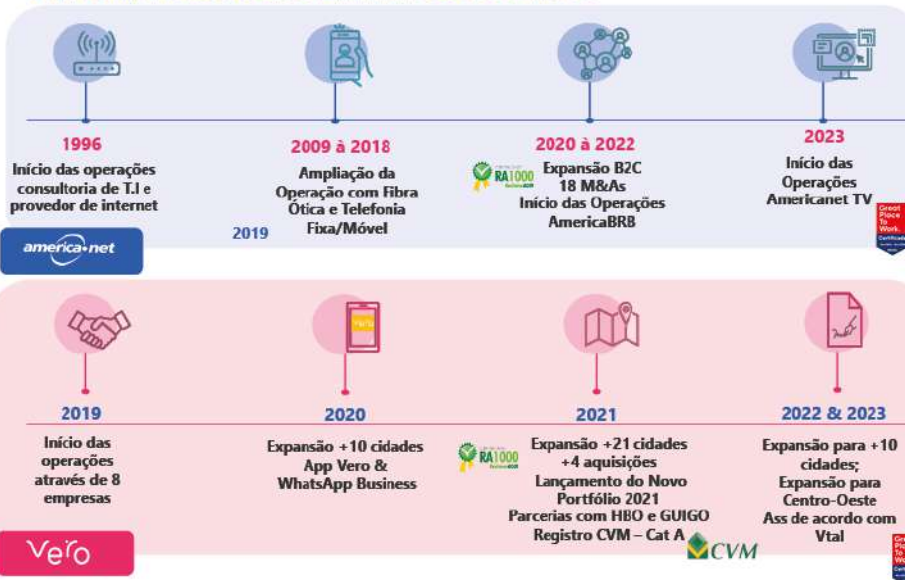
1996
Início das operações consultoria de T.I e provedor de internet

america net

2009 à 2018
Ampliação da Operação com Fibra Ótica e Telefonia Fixa/Móvel

2019

2020 à 2022
RA1000
Expansão B2C
18 M&As
Início das Operações AmericaBRB

2023
Início das Operações Americanet TV

Great Place To Work. Certificada

2019
Início das operações através de 8 empresas

Vero

2020
Expansão +10 cidades
App Vero & WhatsApp Business

2021
RA1000
Expansão +21 cidades
+4 aquisições
Lançamento do Novo Portfólio 2021
Parcerias com HBO e GUIGO
Registro CVM – Cat A
CVM

2022 & 2023
Expansão para +10 cidades;
Expansão para Centro-Oeste
Ass de acordo com Vtal

Great Place To Work